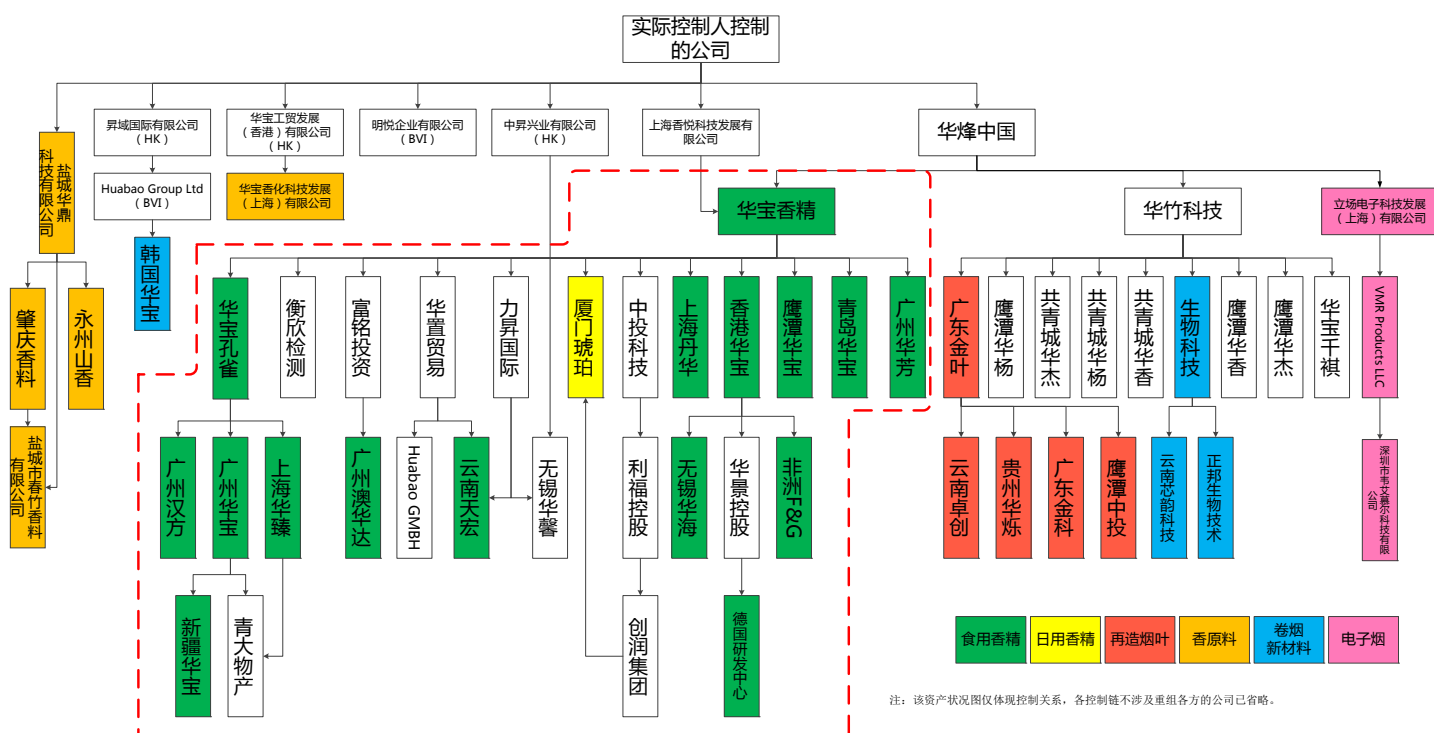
实际控制人控制的公司

盐城华鼎科技有限公司

昇域国际有限公司（HK）

华宝工贸发展（香港）有限公司（HK）

明悦企业有限公司（BVI）

中昇兴业有限公司（HK）

上海香悦科技发展有限公司

华烽中国

Huabao Group Ltd（BVI）

华宝香化科技发展（上海）有限公司

华宝香精

华竹科技

立场电子科技发展（上海）有限公司

韩国华宝

肇庆香料

永州山香

盐城市春竹香料有限公司

华宝孔雀

衡欣检测

富铭投资

华置贸易

力昇国际

厦门琥珀

中投科技

上海丹华

香港华宝

鹰潭华宝

青岛华宝

广州华芳

广东金叶

鹰潭华杨

共青城华杰

共青城华杨

共青城华香

生物科技

鹰潭华香

鹰潭华杰

华宝千祺

VMR Products LLC

广州汉方

广州华宝

上海华臻

广州澳华达

Huabao GMBH

云南天宏

无锡华馨

利福控股

无锡华海

华景控股

非洲F&G

云南卓创

贵州华烁

广东金科

鹰潭中投

云南芯韵科技

正邦生物技术

深圳市韦文嘉尔科技有限公司

新疆华宝

青大物产

创润集团

德国研发中心

食用香精

日用香精

再造烟叶

香原料

卷烟新材料

电子烟

注：该资产状况图仅体现控制关系，各控制链不涉及重组各方的公司已省略。